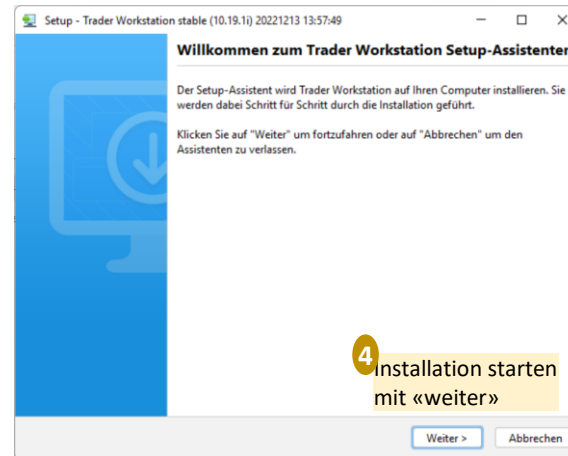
Setup - Trader Workstation stable (10.19.1i) 20221213 13:57:49

Willkommen zum Trader Workstation Setup-Assistenten

Der Setup-Assistent wird Trader Workstation auf Ihren Computer installieren. Sie werden dabei Schritt für Schritt durch die Installation geführt.

Klicken Sie auf "Weiter" um fortzufahren oder auf "Abbrechen" um den Assistenten zu verlassen.

4 Installation starten mit «weiter»

Weiter >

Abbrechen